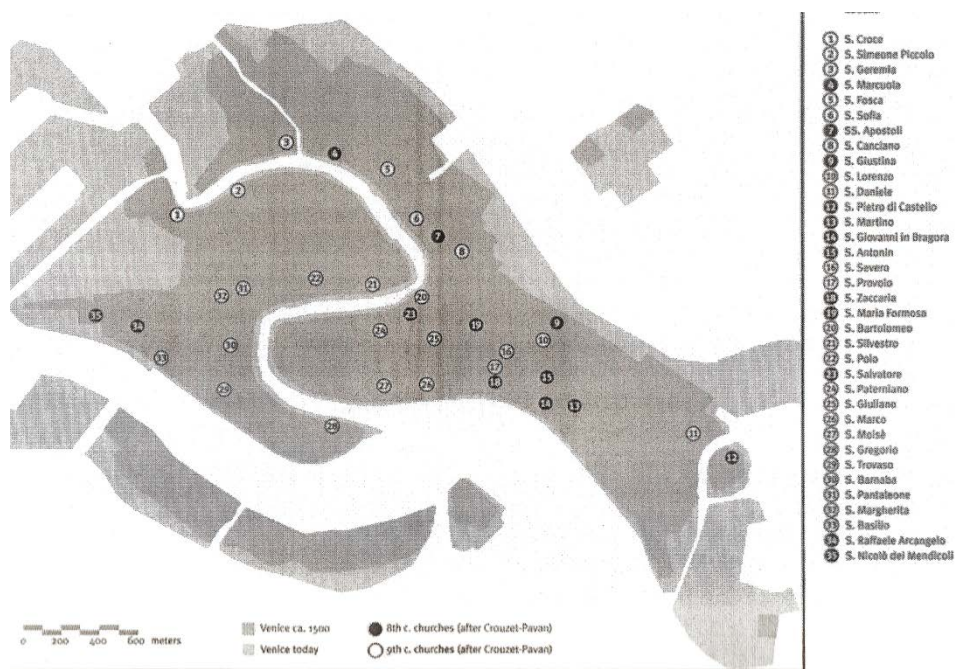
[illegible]

1 S. Croce
2 S. Simeone Piccolo
3 S. Geremia
4 S. Marcuola
5 S. Fosca
6 S. Sofia
7 SS. Apostoli
8 S. Canciano
9 S. Giustina
10 S. Lorenzo
11 S. Daniele
12 S. Pietro di Castello
13 S. Martino
14 S. Giovanni in Bragora
15 S. Antonin
16 S. Severo
17 S. Provolo
18 S. Zaccaria
19 S. Maria Formosa
20 S. Bartolomeo
21 S. Silvestro
22 S. Polo
23 S. Salvatore
24 S. Paterniano
25 S. Giuliano
26 S. Marco
27 S. Moisè
28 S. Gregorio
29 S. Trovaso
30 S. Barnaba
31 S. Pantaleone
32 S. Margherita
33 S. Basilio
34 S. Raffaele Arcangelo
35 S. Nicolò dei Mendicoli

3 6 5 2 1 4 8 7 22 21 32 31 20 35 34 23 19 9 24 25 10 30 33 16 17 15 29 27 26 18 14 13 28 11 12

0 200 400 600 meters

Venice ca. 1500
Venice today
8th c. churches (after Crouzet-Pavan)
9th c. churches (after Crouzet-Pavan)